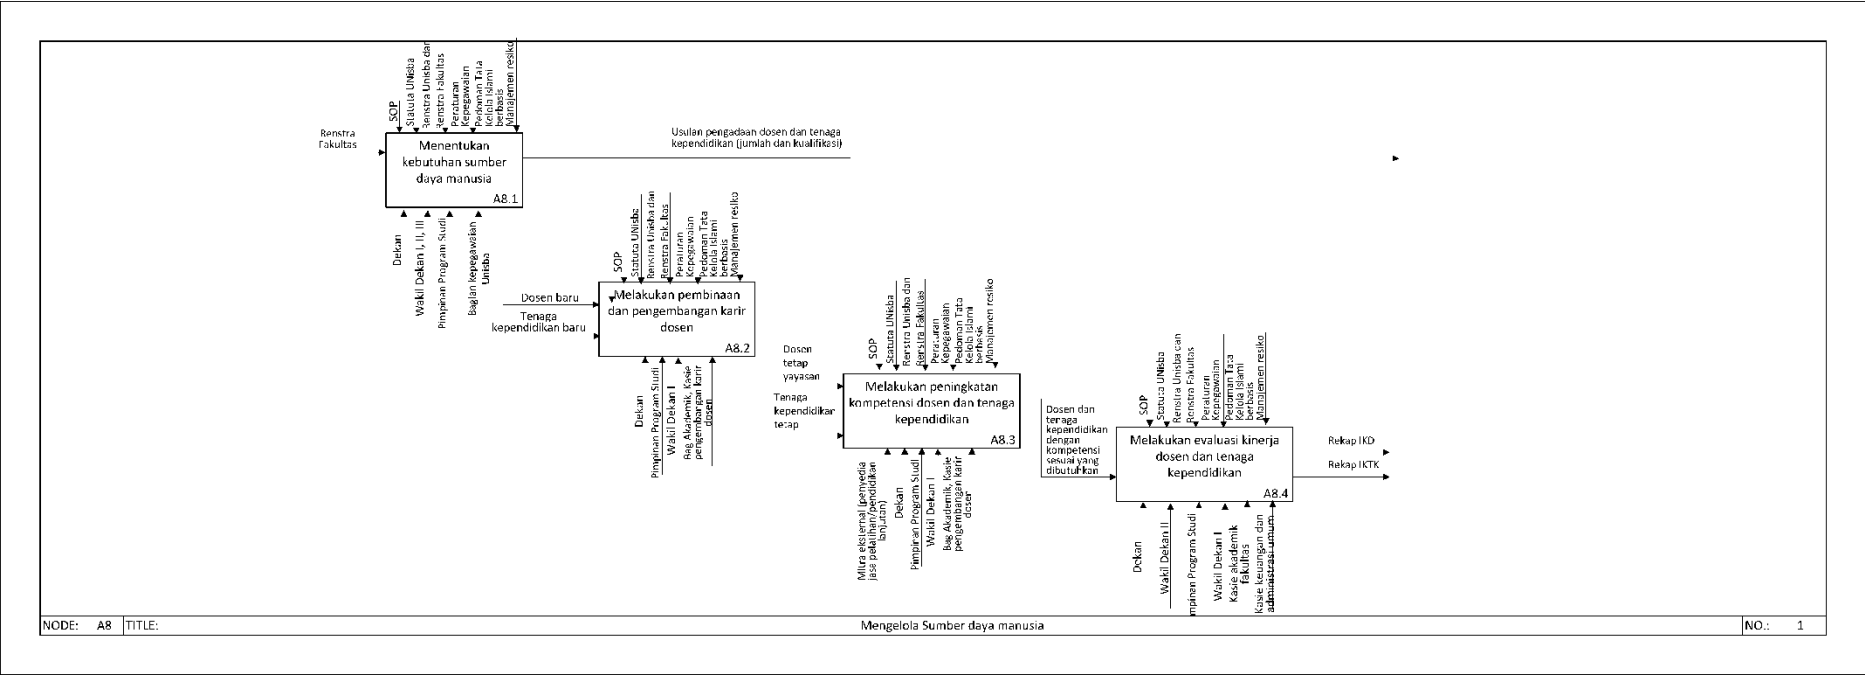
SOP
Statuta UNIsba
Renstra Unisba dan
Renstra Fakultas
Peraturan Kepegawaian
Pedoman Tata Kelola Islami berbasis
Manajemen resiko

Renstra Fakultas

Menentukan kebutuhan sumber daya manusia
A8.1

Usulan pengadaan dosen dan tenaga kependidikan (jumlah dan kualifikasi)

Dekan
Wakil Dekan I, II, III
Pimpinan Program Studi
Bagian Kepegawaian Unisba

SOP
Statuta UNIsba
Renstra Unisba dan
Renstra Fakultas
Peraturan Kepegawaian
Pedoman Tata Kelola Islami berbasis
Manajemen resiko

Dosen baru
Tenaga kependidikan baru

Melakukan pembinaan dan pengembangan karir dosen
A8.2

Dekan
Pimpinan Program Studi
Wakil Dekan I
Bag Akademik, Kasie pengembangan karir dosen

SOP
Statuta UNIsba
Renstra Unisba dan
Renstra Fakultas
Peraturan Kepegawaian
Pedoman Tata Kelola Islami berbasis
Manajemen resiko

Dosen tetap yayasan
Tenaga kependidikan tetap

Melakukan peningkatan kompetensi dosen dan tenaga kependidikan
A8.3

Mitra eksternal (penyedia jasa pelatihan/pendidikan lanjutan)
Dekan
Pimpinan Program Studi
Wakil Dekan I
Bag Akademik, Kasie pengembangan karir dosen

SOP
Statuta UNIsba
Renstra Unisba dan
Renstra Fakultas
Peraturan Kepegawaian
Pedoman Tata Kelola Islami berbasis
Manajemen resiko

Dosen dan tenaga kependidikan dengan kompetensi sesuai yang dibutuhkan

Melakukan evaluasi kinerja dosen dan tenaga kependidikan
A8.4

Rekap IKD
Rekap IKTK

Dekan
Wakil Dekan II
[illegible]mpinan Program Studi
Wakil Dekan I
Kasie akademik fakultas
Kasie keuangan dan administrasi umum

NODE: A8 TITLE: Mengelola Sumber daya manusia NO.: 1